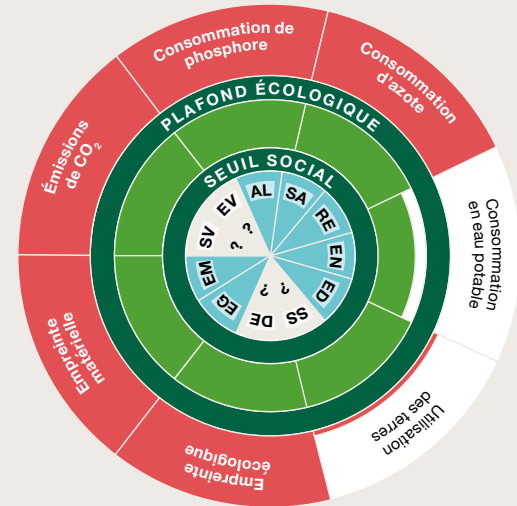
Consommation de phosphore

Consommation d'azote

Consommation en eau potable

Utilisation des terres

Empreinte écologique

Empreinte matérielle

Émissions de $CO_2$

PLAFOND ÉCOLOGIQUE

SEUIL SOCIAL

AL

SA

RE

EN

ED

SS

DE

EG

EM

SV

EV

?

?

?

?

?